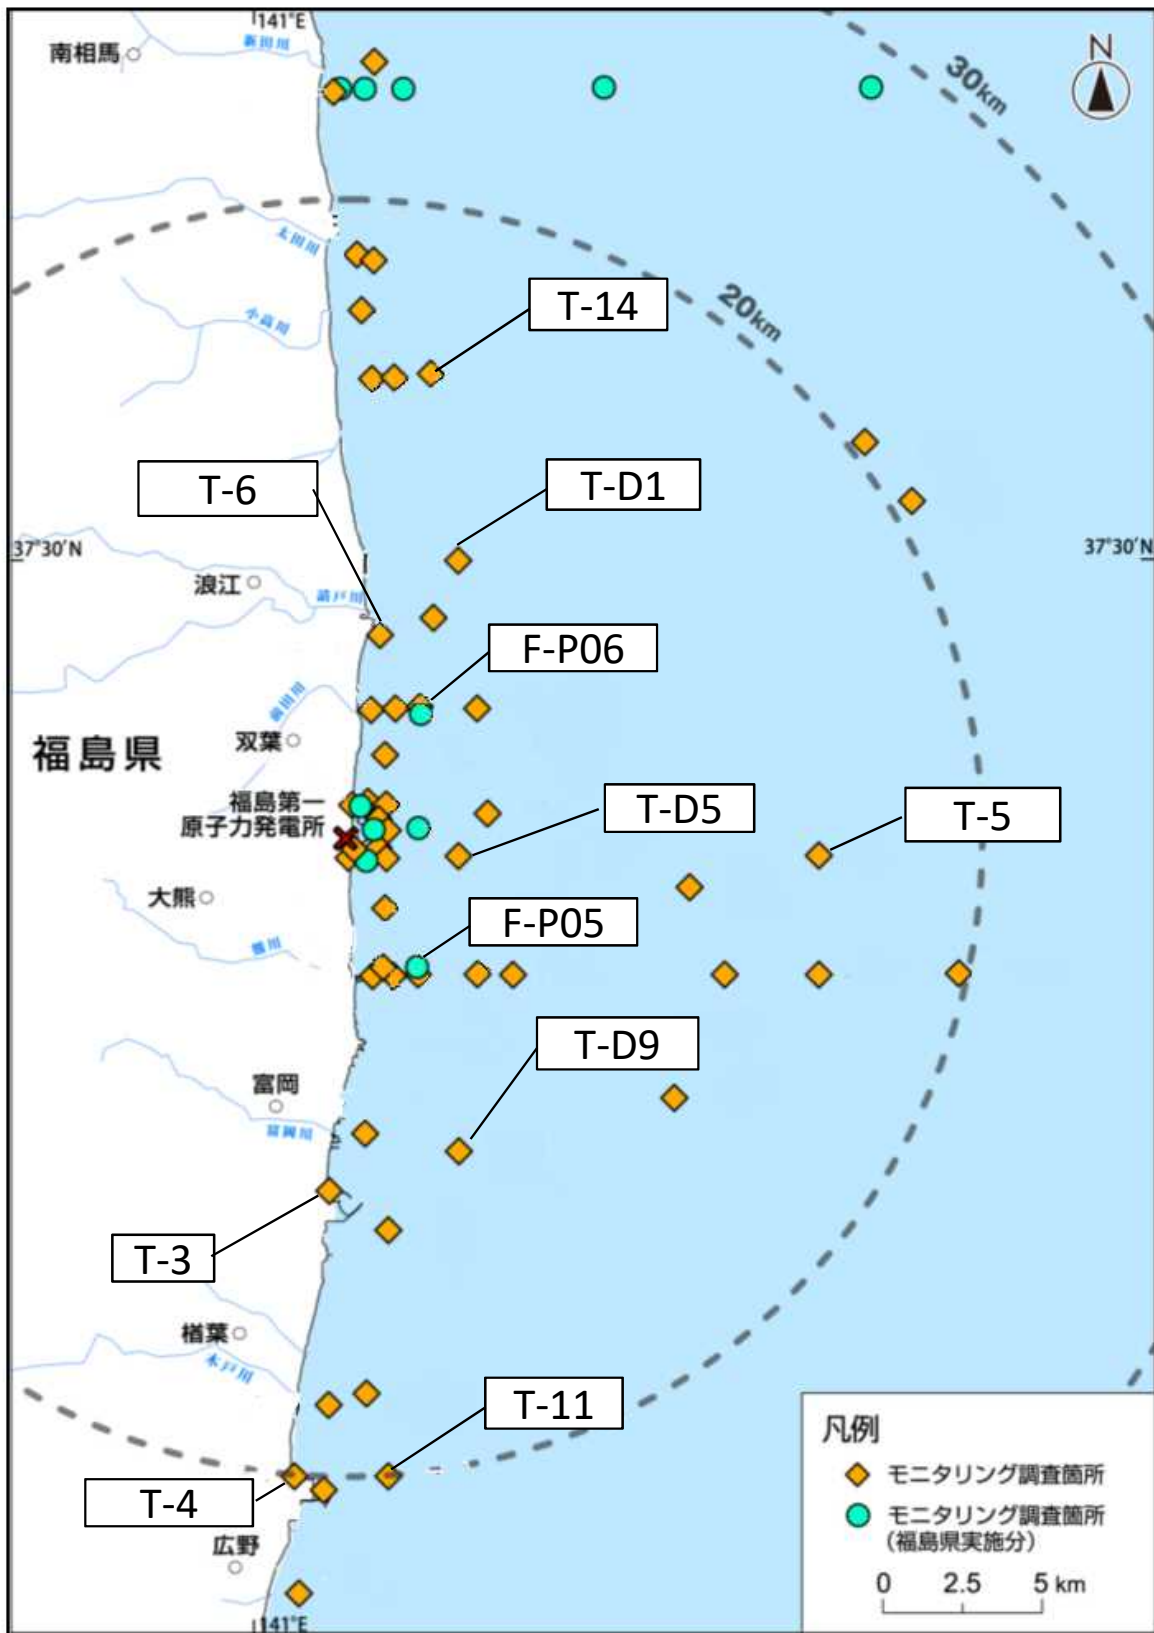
141°E

南相馬

新田川

N

30km

太田川

小高川

T-14

20km

T-6

T-D1

37°30'N

37°30'N

浪江

請戸川

F-P06

前田川

双葉

福島県

福島第一
原子力発電所

T-D5

T-5

大熊

F-P05

熊川

T-D9

富岡

富岡川

T-3

楢葉

木戸川

T-11

T-4

広野

141°E

凡例

モニタリング調査箇所

モニタリング調査箇所
(福島県実施分)

0 2.5 5 km